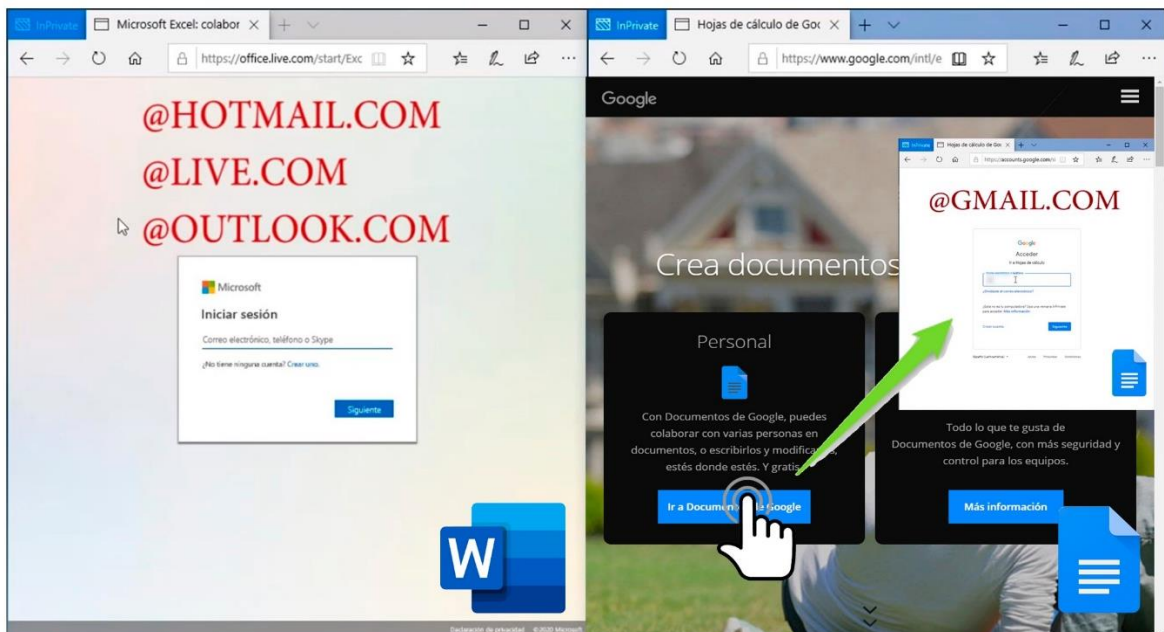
InPrivate Microsoft Excel: colabor × + ⌄ — □ ×

https://office.live.com/start/Exc

@HOTMAIL.COM

@LIVE.COM

@OUTLOOK.COM

Microsoft

Iniciar sesión

Correo electrónico, teléfono o Skype

¿No tiene ninguna cuenta? Crear una.

Siguiente

W

Declaración de privacidad ©2020 Microsoft

InPrivate Hojas de cálculo de Goc × + ⌄ — □ ×

https://www.google.com/intl/e

Google

Crea documentos

InPrivate Hojas de cálculo de Goc ×

https://accounts.google.com/

@GMAIL.COM

Google

Acceder

Ir a Hojas de cálculo

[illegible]

¿Has olvidado tu correo electrónico?

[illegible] Más información

Crear cuenta

Siguiente

Español (Latinoamérica) Ayuda Privacidad Condiciones

Personal

Con Documentos de Google, puedes colaborar con varias personas en documentos, o escribirlos y modificarlos estés donde estés. Y gratis.

Ir a Docume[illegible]e Google

Todo lo que te gusta de Documentos de Google, con más seguridad y control para los equipos.

Más información